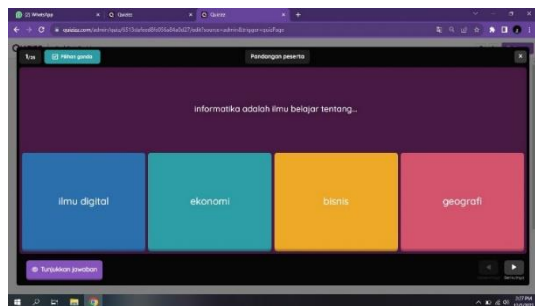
(3) WhatsApp
Q Quizizz
Q Quizizz
quizizz.com/admin/quiz/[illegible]

1/20
Pilihan ganda
Pandangan peserta

informatika adalah ilmu belajar tentang...

ilmu digital
ekonomi
bisnis
geografi

Tunjukkan jawaban

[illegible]
7:17 PM
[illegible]